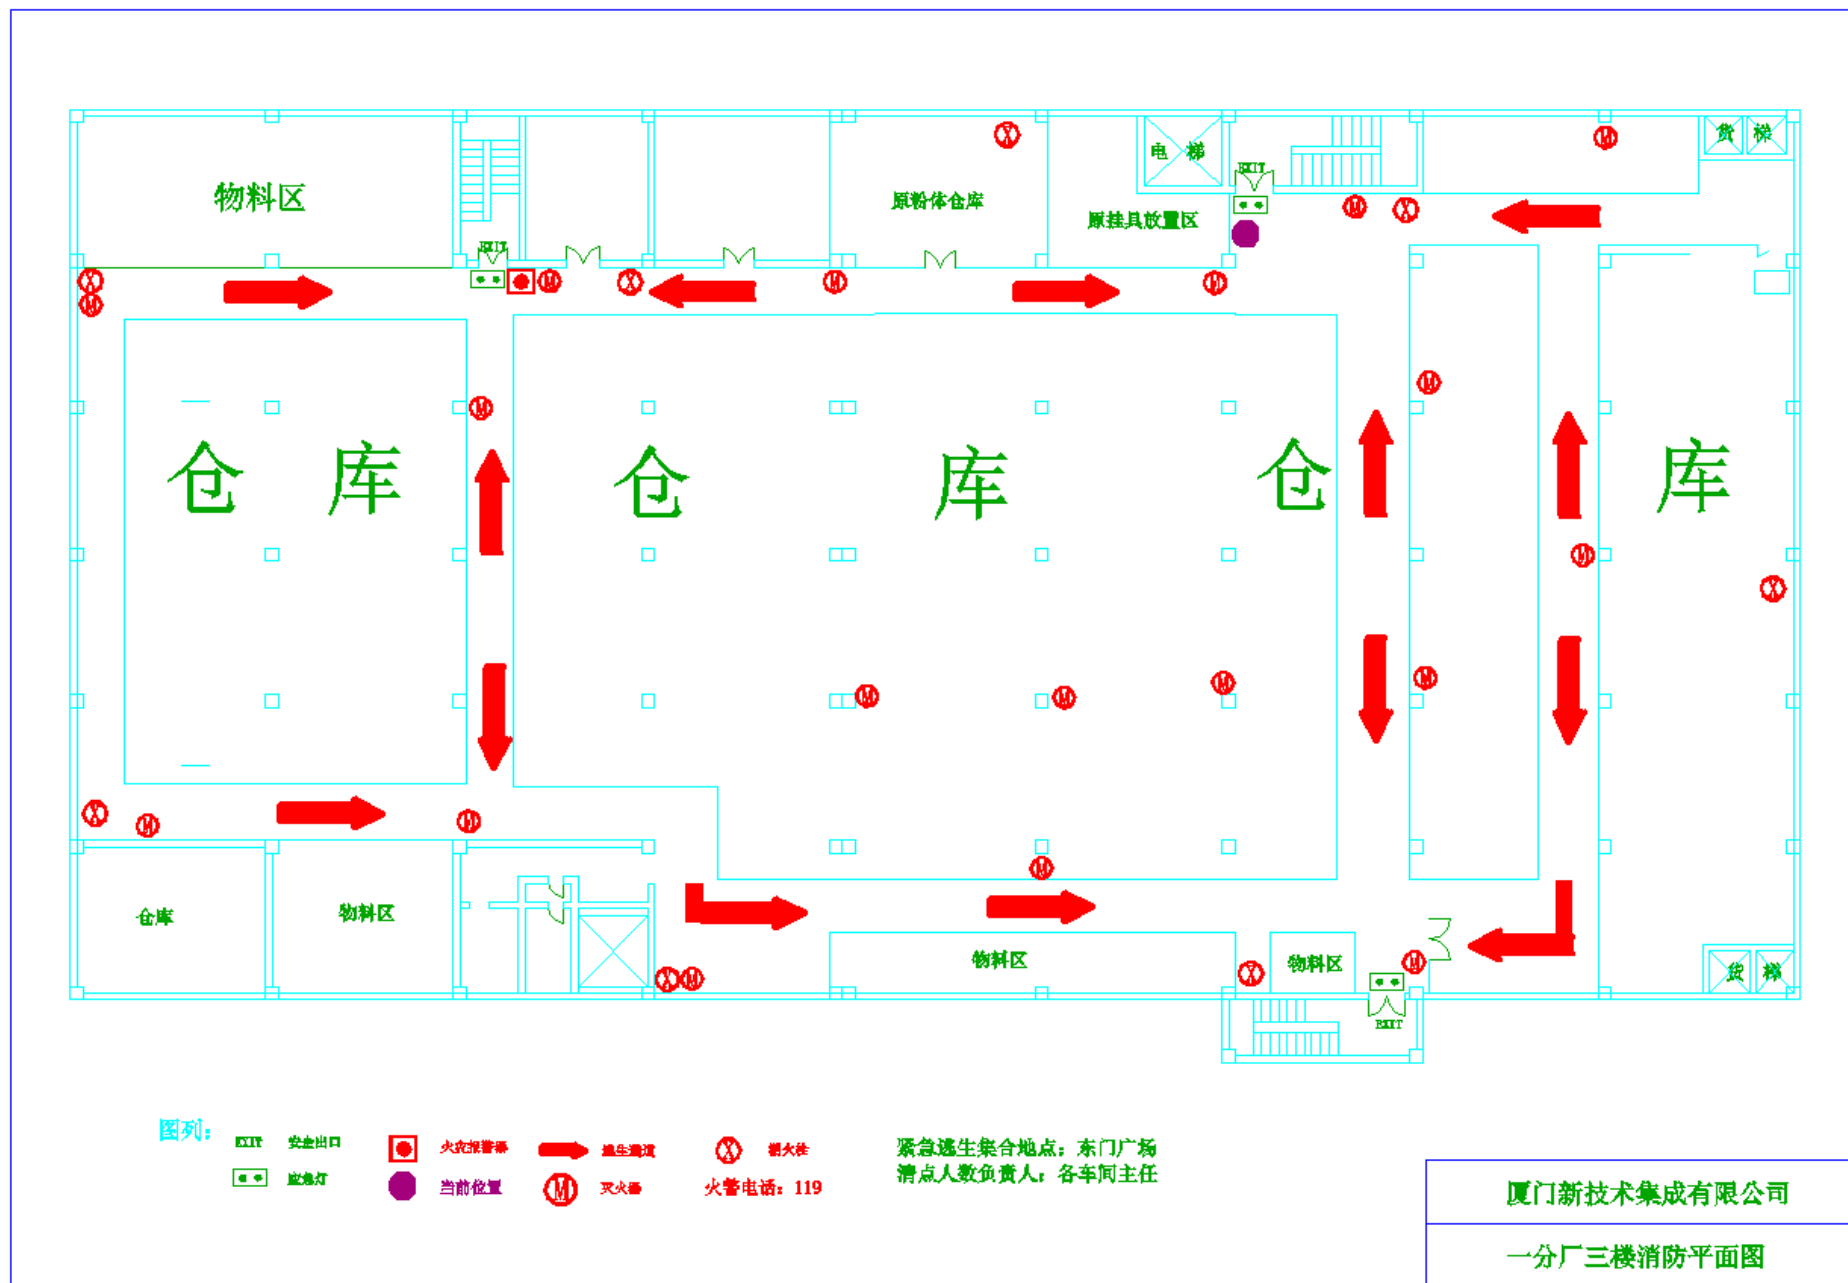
物料区

EXIT

原粉体仓库

电 梯

EXIT

原挂具放置区

货 梯

仓 库

仓 库

仓

库

仓库

物料区

物料区

物料区

EXIT

货 梯

图列:

EXIT 安全出口

应急灯

火灾报警器

当前位置

逃生通道

灭火器

消火栓

火警电话: 119

紧急逃生集合地点: 东门广场
清点人数负责人: 各车间主任

厦门新技术集成有限公司

一分厂三楼消防平面图